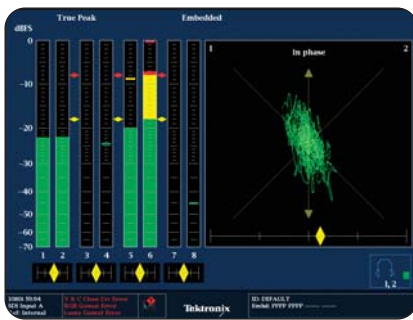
True Peak

Embedded

dBFS

0

-5

-10

-15

-20

-25

-30

-35

-40

-45

-50

-60

-70

1 2 3 4 5 6 7 8

1

2

In phase

1,2

1080i 59.94
SDI Input A
Ref: Internal

Y & C Chan Crc Error
SDI Gamut Error
Luma Gamut Error

Tektronix

ID: DEFAULT
Embd: FFFF FFFF